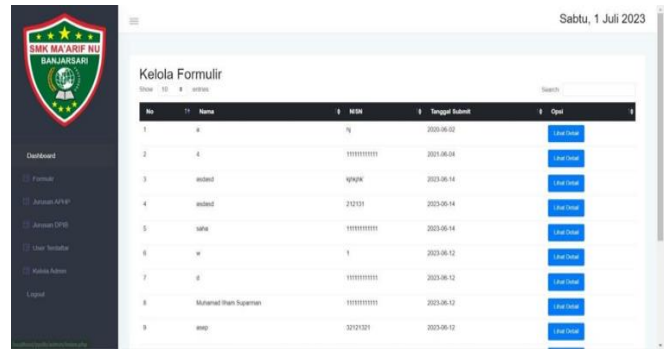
SMK MA'ARIF NU
BANJARSARI

Sabtu, 1 Juli 2023

Dashboard
Formulir
Jurusan APHP
Jurusan DPIB
User Terdaftar
Kelola Admin
Logout

Kelola Formulir

Show 10 entries

Search:

| No | Nama | NISN | Tanggal Submit | Opsi |
|---|---|---|---|---|
| 1 | a | hj | 2020-06-02 | Lihat Detail |
| 2 | 4 | 1111111111 | 2021-06-04 | Lihat Detail |
| 3 | asdasd | kjhkjhk | 2023-06-14 | Lihat Detail |
| 4 | asdasd | 212131 | 2023-06-14 | Lihat Detail |
| 5 | saha | 1111111111 | 2023-06-14 | Lihat Detail |
| 6 | w | 1 | 2023-06-12 | Lihat Detail |
| 7 | d | 1111111111 | 2023-06-12 | Lihat Detail |
| 8 | Muhamad Ilham Suparman | 1111111111 | 2023-06-12 | Lihat Detail |
| 9 | asep | 32121321 | 2023-06-12 | Lihat Detail |

localhost/ppdb/admin/index.php